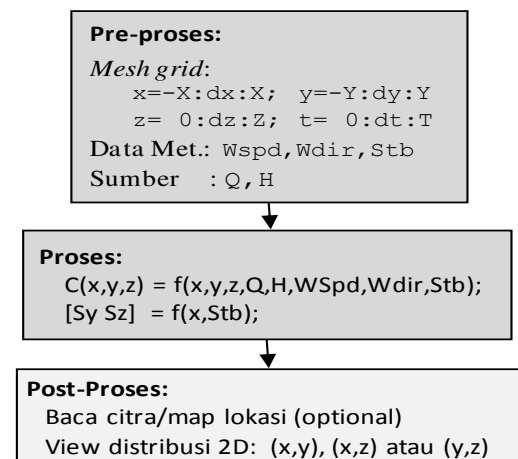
Pre-proses:
Mesh grid:
x=-X:dx:X; y=-Y:dy:Y
z= 0:dz:Z; t= 0:dt:T
Data Met.: Wspd,Wdir,Stb
Sumber : Q,H

Proses:
C(x,y,z) = f(x,y,z,Q,H,WSpd,Wdir,Stb);
[Sy Sz] = f(x,Stb);

Post-Proses:
Baca citra/map lokasi (optional)
View distribusi 2D: (x,y), (x,z) atau (y,z)